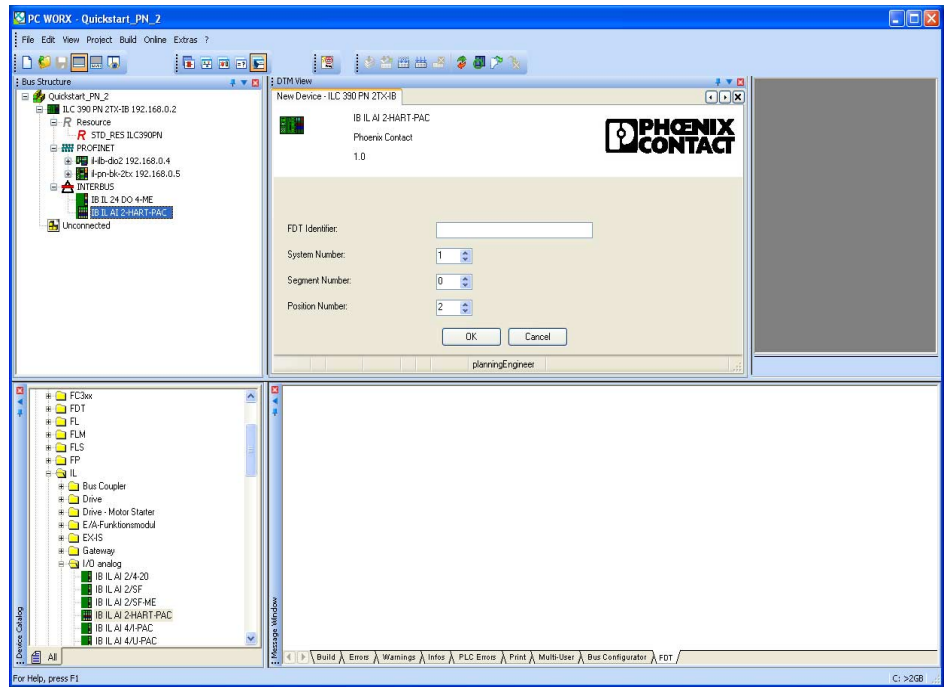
PC WORX - Quickstart_PN_2

File Edit View Project Build Online Extras ?

Bus Structure

Quickstart_PN_2
ILC 390 PN 2TX-IB 192.168.0.2
Resource
STD_RES ILC390PN
PROFINET
il-lb-dio2 192.168.0.4
il-pn-bk-2tx 192.168.0.5
INTERBUS
IB IL 24 DO 4-ME
IB IL AI 2-HART-PAC
Unconnected

DTM View

New Device - ILC 390 PN 2TX-IB

IB IL AI 2-HART-PAC
Phoenix Contact
1.0

PHOENIX CONTACT

FDT Identifier:
System Number: 1
Segment Number: 0
Position Number: 2

OK Cancel

planningEngineer

FC3xx
FDT
FL
FLM
FLS
FP
IL
Bus Coupler
Drive
Drive - Motor Starter
E/A-Funktionsmodul
EX-IS
Gateway
I/O analog
IB IL AI 2/4-20
IB IL AI 2/SF
IB IL AI 2/SF-ME
IB IL AI 2-HART-PAC
IB IL AI 4/I-PAC
IB IL AI 4/U-PAC

Device Catalog

All

Message Window

Build Errors Warnings Infos PLC Errors Print Multi-User Bus Configurator FDT

For Help, press F1

C: >2GB